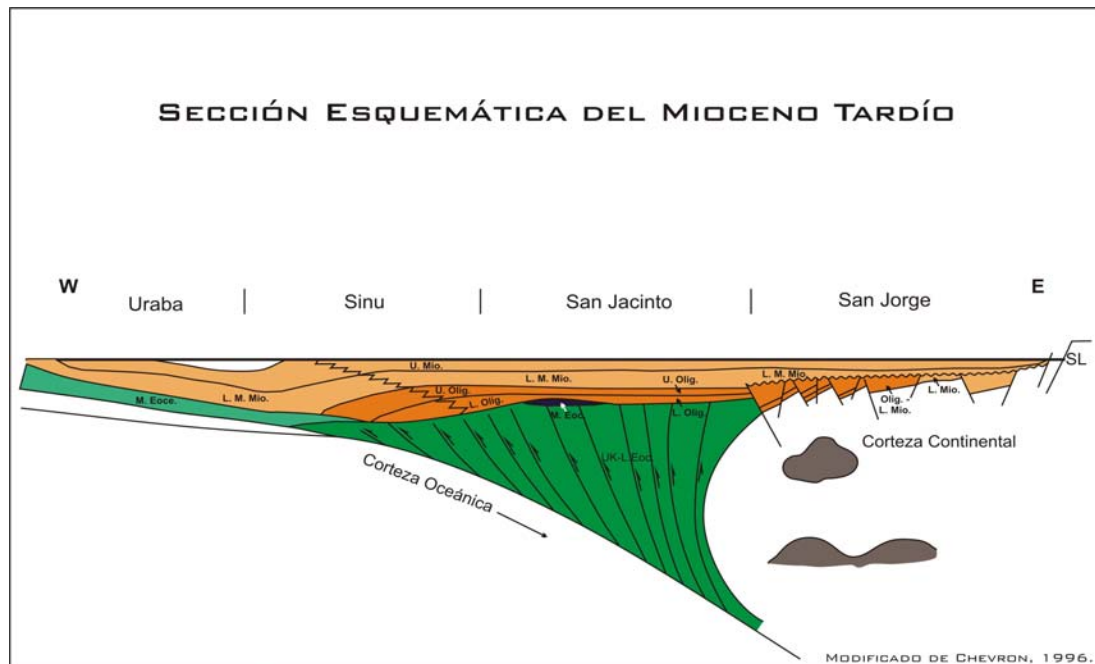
Sección Esquemática del Mioceno Tardío

W

Uraba

Sinu

San Jacinto

San Jorge

E

SL

U. Mio.

L. M. Mio.

U. Olig.

L. M. Mio.

M. Eoce.

L. M. Mio.

U. Olig.

L. Olig.

M. Eoc.

L. Olig.

Olig. - L. Mio.

L. Mio.

Corteza Continental

UK-L Eoc.

Corteza Oceánica

Modificado de Chevron, 1996.